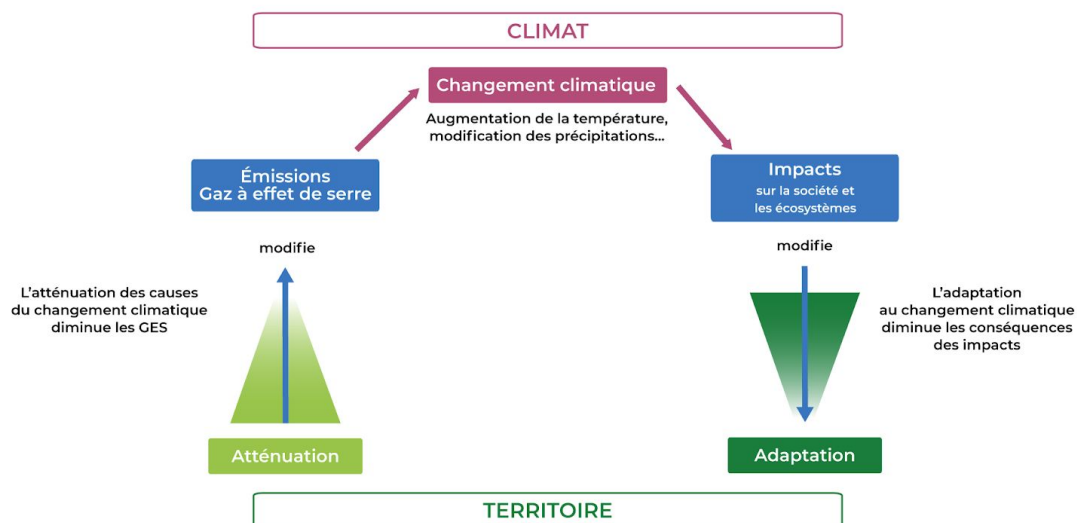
CLIMAT

Changement climatique

Augmentation de la température, modification des précipitations...

Émissions
Gaz à effet de serre

Impacts
sur la société et les écosystèmes

modifie

modifie

L'atténuation des causes du changement climatique diminue les GES

L'adaptation au changement climatique diminue les conséquences des impacts

Atténuation

Adaptation

TERRITOIRE